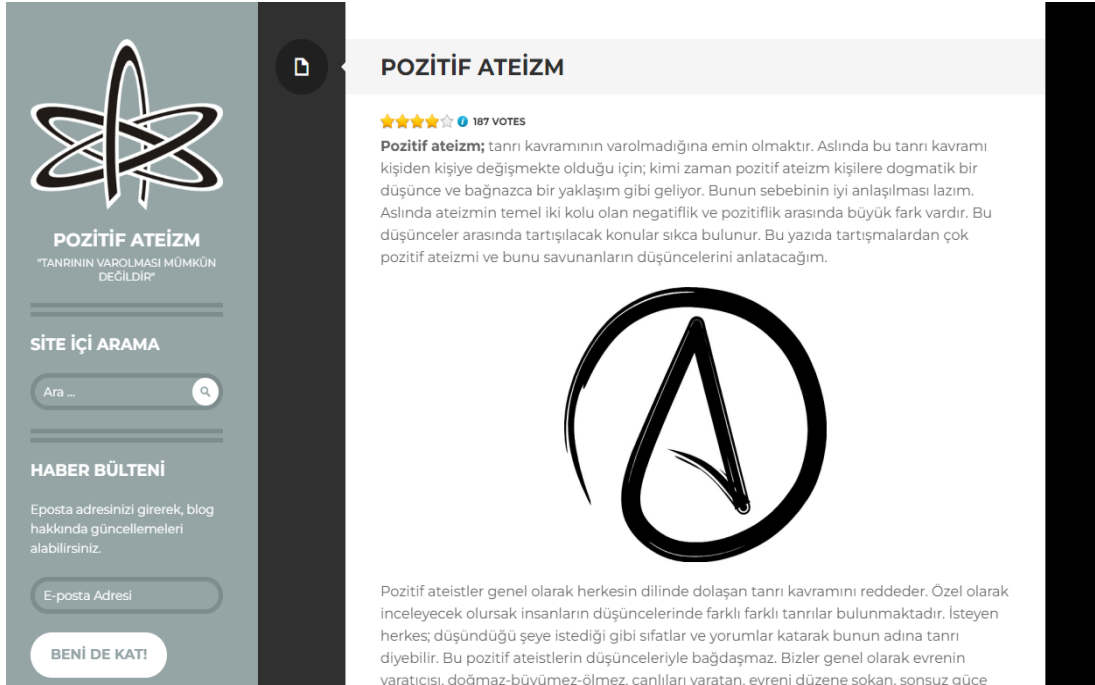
POZİTİF ATEİZM

"TANRININ VAROLMASI MÜMKÜN DEĞİLDİR"

SİTE İÇİ ARAMA

Ara ...

HABER BÜLTENİ

Eposta adresinizi girerek, blog hakkında güncellemeleri alabilirsiniz.

E-posta Adresi

BENİ DE KAT!

POZİTİF ATEİZM

187 VOTES

**Pozitif ateizm;** tanrı kavramının varolmadığına emin olmaktır. Aslında bu tanrı kavramı kişiden kişiye değişmekte olduğu için; kimi zaman pozitif ateizm kişilere dogmatik bir düşünce ve bağnazca bir yaklaşım gibi geliyor. Bunun sebebinin iyi anlaşılması lazım. Aslında ateizmin temel iki kolu olan negatiflik ve pozitiflik arasında büyük fark vardır. Bu düşünceler arasında tartışılacak konular sıkca bulunur. Bu yazıda tartışmalardan çok pozitif ateizmi ve bunu savunanların düşüncelerini anlatacağım.

Pozitif ateistler genel olarak herkesin dilinde dolaşan tanrı kavramını reddeder. Özel olarak inceleyecek olursak insanların düşüncelerinde farklı farklı tanrılar bulunmaktadır. İsteyen herkes; düşündüğü şeye istediği gibi sıfatlar ve yorumlar katarak bunun adına tanrı diyebilir. Bu pozitif ateistlerin düşünceleriyle bağdaşmaz. Bizler genel olarak evrenin yaratıcısı, doğmaz-büyümez-ölmez, canlıları yaratan, evreni düzene sokan, sonsuz güce